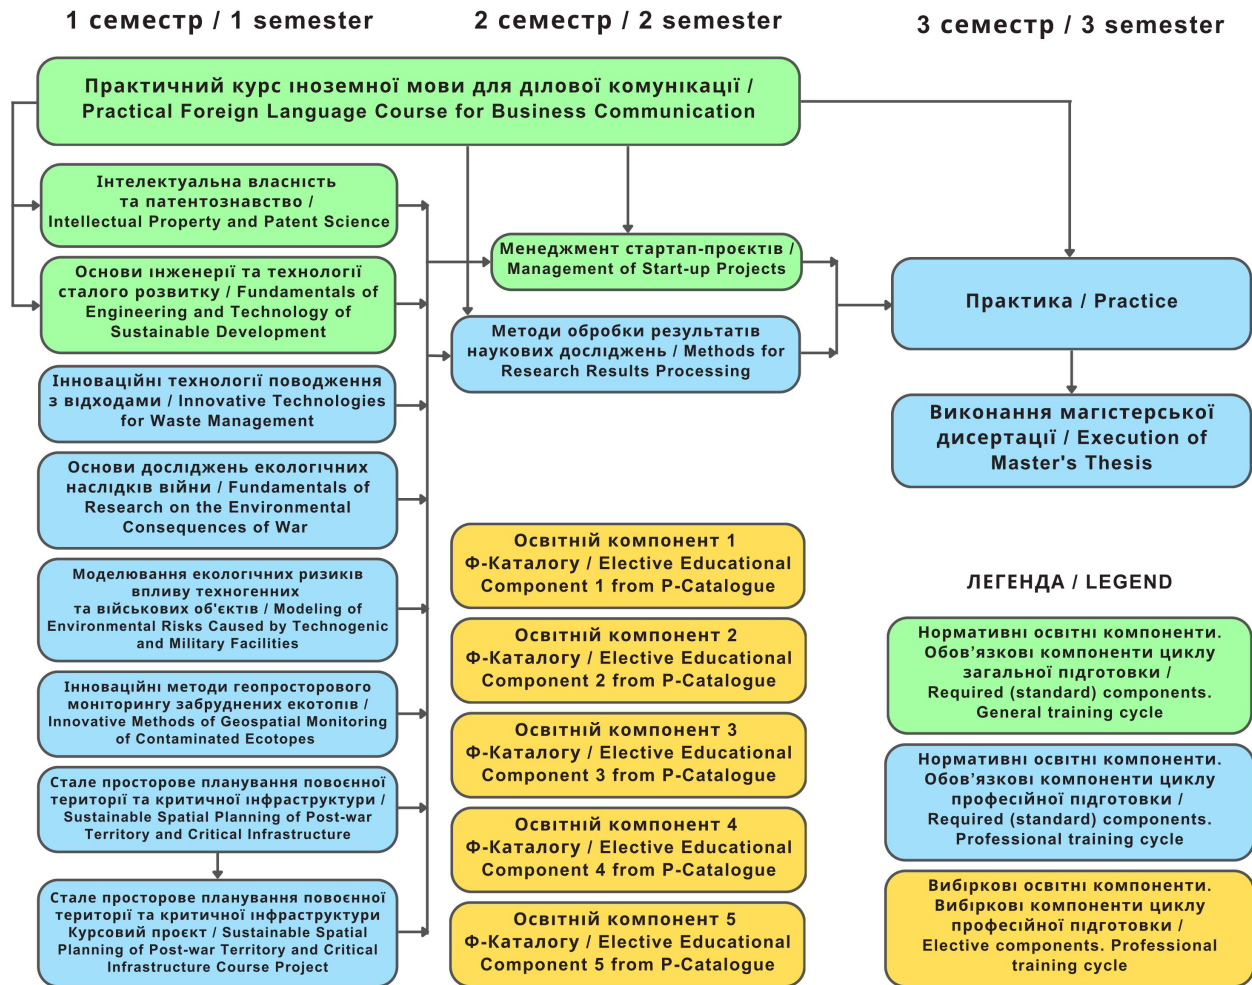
1 семестр / 1 semester

2 семестр / 2 semester

3 семестр / 3 semester

Практичний курс іноземної мови для ділової комунікації / Practical Foreign Language Course for Business Communication

Інтелектуальна власність та патентознавство / Intellectual Property and Patent Science

Основи інженерії та технології сталого розвитку / Fundamentals of Engineering and Technology of Sustainable Development

Інноваційні технології поводження з відходами / Innovative Technologies for Waste Management

Основи досліджень екологічних наслідків війни / Fundamentals of Research on the Environmental Consequences of War

Моделювання екологічних ризиків впливу техногенних та військових об'єктів / Modeling of Environmental Risks Caused by Technogenic and Military Facilities

Інноваційні методи геопросторового моніторингу забруднених екотопів / Innovative Methods of Geospatial Monitoring of Contaminated Ecotopes

Сталe просторове планування повоєнної території та критичної інфраструктури / Sustainable Spatial Planning of Post-war Territory and Critical Infrastructure

Сталe просторове планування повоєнної території та критичної інфраструктури Курсовий проєкт / Sustainable Spatial Planning of Post-war Territory and Critical Infrastructure Course Project

Менеджмент стартап-проєктів / Management of Start-up Projects

Методи обробки результатів наукових досліджень / Methods for Research Results Processing

Освітній компонент 1 Ф-Каталогу / Elective Educational Component 1 from P-Catalogue

Освітній компонент 2 Ф-Каталогу / Elective Educational Component 2 from P-Catalogue

Освітній компонент 3 Ф-Каталогу / Elective Educational Component 3 from P-Catalogue

Освітній компонент 4 Ф-Каталогу / Elective Educational Component 4 from P-Catalogue

Освітній компонент 5 Ф-Каталогу / Elective Educational Component 5 from P-Catalogue

Практика / Practice

Виконання магістерської дисертації / Execution of Master's Thesis

ЛЕГЕНДА / LEGEND

Нормативні освітні компоненти. Обов'язкові компоненти циклу загальної підготовки / Required (standard) components. General training cycle

Нормативні освітні компоненти. Обов'язкові компоненти циклу професійної підготовки / Required (standard) components. Professional training cycle

Вибіркові освітні компоненти. Вибіркові компоненти циклу професійної підготовки / Elective components. Professional training cycle